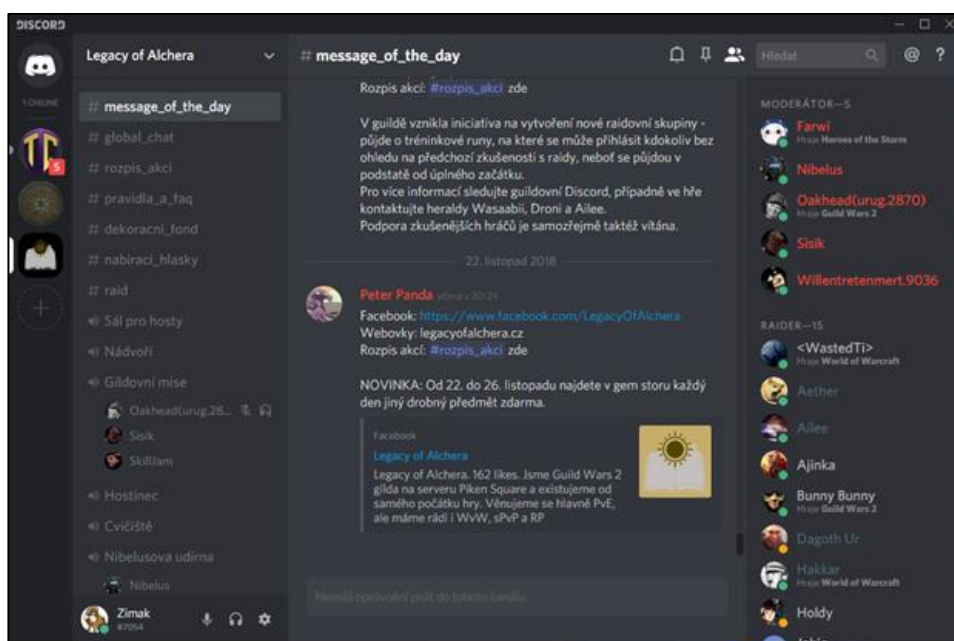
DISCORD

1 ONLINE

5

Legacy of Alchera

# message_of_the_day
# global_chat
# rozpis_akci
# pravidla_a_faq
# dekoracni_fond
# nabiraci_hlasky
# raid
Sál pro hosty
Nádvoří
Gildovní mise
Oakhead(urug.28...
Sisik
Skilliam
Hostinec
Cvičiště
Nibelusova udírna
Nibelus

Zimak
#7054

# message_of_the_day

Hledat

Rozpis akcí: #rozpis_akci zde

V guildě vznikla iniciativa na vytvoření nové raidovní skupiny - půjde o tréninkové runy, na které se může přihlásit kdokoliv bez ohledu na předchozí zkušenosti s raidy, neboť se půjdou v podstatě od úplného začátku.
Pro více informací sledujte guildovní Discord, případně ve hře kontaktujte heraldy Wasaabii, Droni a Ailee.
Podpora zkušenějších hráčů je samozřejmě taktéž vítána.

22. listopad 2018

Peter Panda včera v 20:24
Facebook: https://www.facebook.com/LegacyOfAlchera
Webovky: legacyofalchera.cz
Rozpis akcí: #rozpis_akci zde

NOVINKA: Od 22. do 26. listopadu najdete v gem storu každý den jiný drobný předmět zdarma.

Facebook
Legacy of Alchera
Legacy of Alchera. 162 likes. Jsme Guild Wars 2 gilda na serveru Piken Square a existujeme od samého počátku hry. Věnujeme se hlavně PvE, ale máme rádi i WvW, sPvP a RP

Nemáš oprávnění psát do tohoto kanálu.

MODERÁTOR—5
Farwi
Hraje Heroes of the Storm
Nibelus
Oakhead(urug.2870)
Hraje Guild Wars 2
Sisik
Willentretenmert.9036

RAIDER—15
<WastedTi>
Hraje World of Warcraft
Aether
Ailee
Ajinka
Bunny Bunny
Hraje Guild Wars 2
Dagoth Ur
Hakkar
Hraje World of Warcraft
Holdy